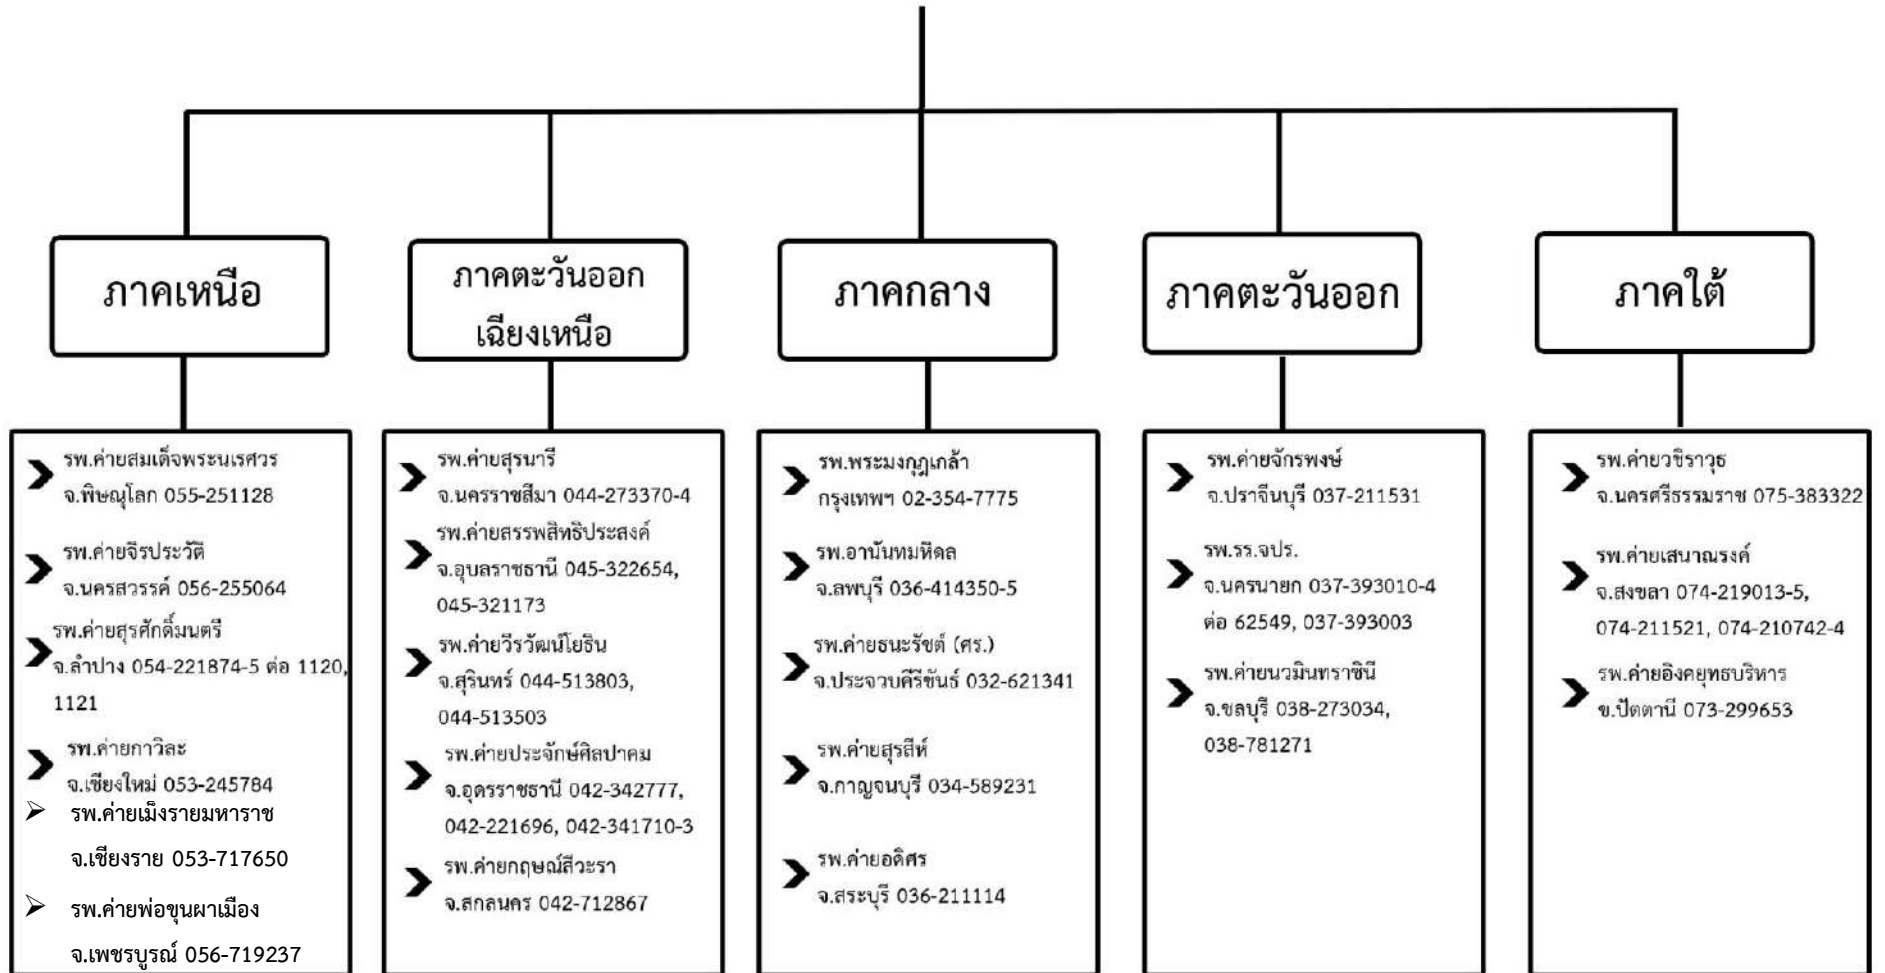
ภาคเหนือ

รพ.ค่ายสมเด็จพระนเรศวร จ.พิษณุโลก 055-251128

รพ.ค่ายจิรประวัติ จ.นครสวรรค์ 056-255064

รพ.ค่ายสุรศักดิ์มนตรี จ.ลำปาง 054-221874-5 ต่อ 1120, 1121

รพ.ค่ายกาวิละ จ.เชียงใหม่ 053-245784

รพ.ค่ายเม็งรายมหาราช จ.เชียงราย 053-717650

รพ.ค่ายพ่อขุนผาเมือง จ.เพชรบูรณ์ 056-719237

ภาคตะวันออกเฉียงเหนือ

รพ.ค่ายสุรนารี จ.นครราชสีมา 044-273370-4

รพ.ค่ายสรรพสิทธิประสงค์ จ.อุบลราชธานี 045-322654, 045-321173

รพ.ค่ายวีรวัฒน์โยธิน จ.สุรินทร์ 044-513803, 044-513503

รพ.ค่ายประจักษ์ศิลปาคม จ.อุดรราชธานี 042-342777, 042-221696, 042-341710-3

รพ.ค่ายกฤษณ์สีวะรา จ.สกลนคร 042-712867

ภาคกลาง

รพ.พระมงกุฎเกล้า กรุงเทพฯ 02-354-7775

รพ.อานันทมหิดล จ.ลพบุรี 036-414350-5

รพ.ค่ายธนะรัชต์ (ศร.) จ.ประจวบคีรีขันธ์ 032-621341

รพ.ค่ายสุรสีห์ จ.กาญจนบุรี 034-589231

รพ.ค่ายอดิศร จ.สระบุรี 036-211114

ภาคตะวันออก

รพ.ค่ายจักรพงษ์ จ.ปราจีนบุรี 037-211531

รพ.รร.จปร. จ.นครนายก 037-393010-4 ต่อ 62549, 037-393003

รพ.ค่ายนวมินทราชินี จ.ชลบุรี 038-273034, 038-781271

ภาคใต้

รพ.ค่ายวชิราวุธ จ.นครศรีธรรมราช 075-383322

รพ.ค่ายเสนาณรงค์ จ.สงขลา 074-219013-5, 074-211521, 074-210742-4

รพ.ค่ายอิงคยุทธบริหาร ข.ปัตตานี 073-299653